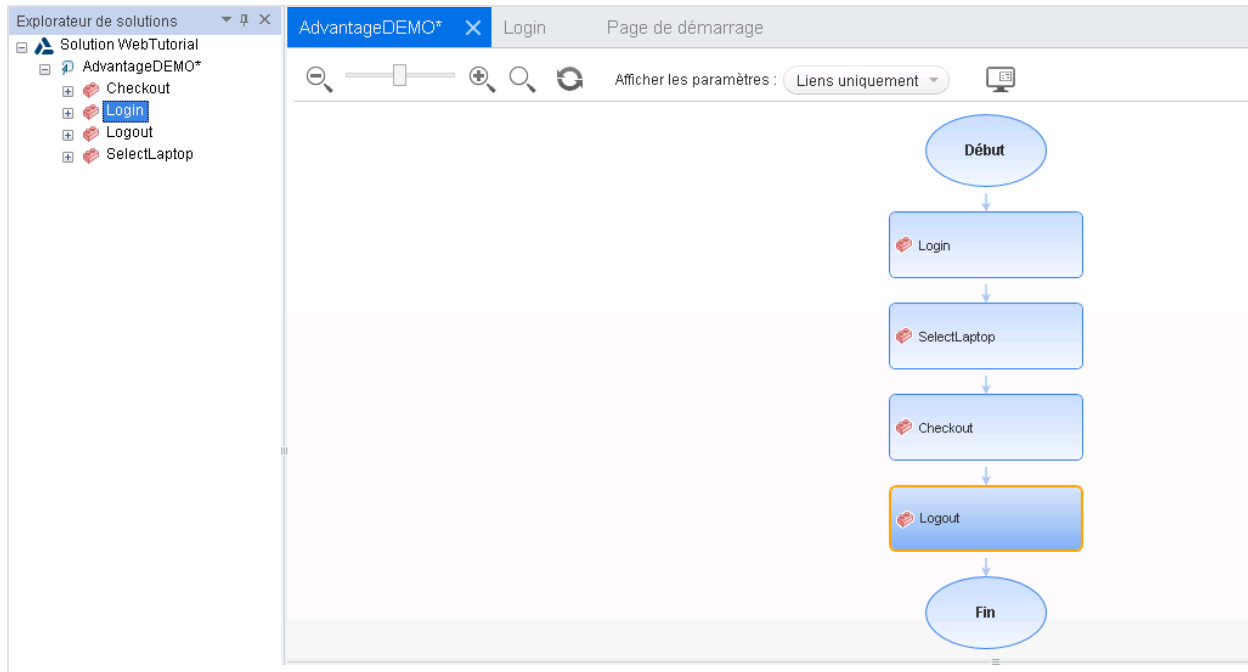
Explorateur de solutions

Solution WebTutorial
AdvantageDEMO*
Checkout
Login
Logout
SelectLaptop

AdvantageDEMO* Login Page de démarrage

Afficher les paramètres : Liens uniquement

Début
Login
SelectLaptop
Checkout
Logout
Fin